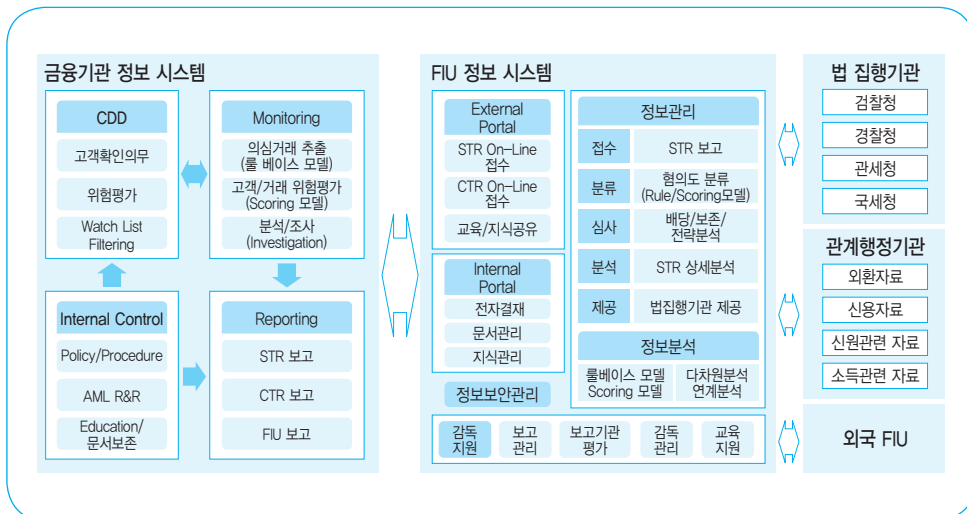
금융기관 정보 시스템

CDD
고객확인의무
위험평가
Watch List Filtering

Monitoring
의심거래 추출 (룰 베이스 모델)
고객/거래 위험평가 (Scoring 모델)
분석/조사 (Investigation)

Internal Control
Policy/Procedure
AML R&R
Education/ 문서보존

Reporting
STR 보고
CTR 보고
FIU 보고

FIU 정보 시스템

External Portal
STR On-Line 접수
CTR On-Line 접수
교육/지식공유

Internal Portal
전자결재
문서관리
지식관리

정보보안관리

정보관리
| 접수 | STR 보고 |
|---|---|
| 분류 | 혐의도 분류 (Rule/Scoring모델) |
| 심사 | 배당/보존/ 전략분석 |
| 분석 | STR 상세분석 |
| 제공 | 법집행기관 제공 |

정보분석
룰베이스 모델 Scoring 모델
다차원분석 연계분석

감독 지원
보고 관리
보고기관 평가
감독 관리
교육 지원

법 집행기관
검찰청
경찰청
관세청
국세청

관계행정기관
외환자료
신용자료
신원관련 자료
소득관련 자료

외국 FIU